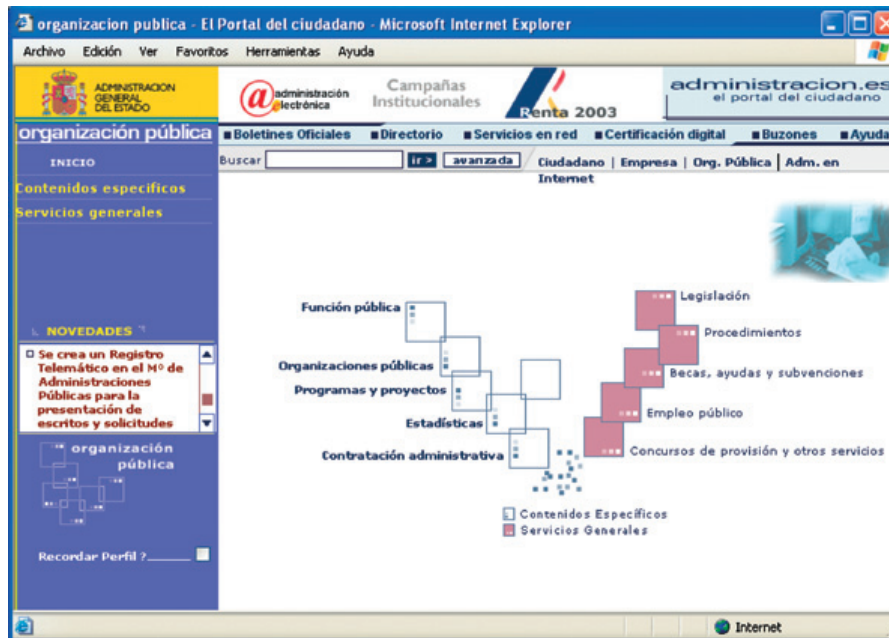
organizacion publica - El Portal del ciudadano - Microsoft Internet Explorer

Archivo Edición Ver Favoritos Herramientas Ayuda

ADMINISTRACION GENERAL DEL ESTADO

administración electrónica

Campañas Institucionales

Renta 2003

administracion.es
el portal del ciudadano

organización pública

Boletines Oficiales Directorio Servicios en red Certificación digital Buzones Ayuda

INICIO

Buscar ir> avanzada

Ciudadano | Empresa | Org. Pública | Adm. en Internet

Contenidos específicos

Servicios generales

NOVEDADES

Se crea un Registro Telemático en el Mº de Administraciones Públicas para la presentación de escritos y solicitudes

organización pública

Recordar Perfil ?

Función pública

Organizaciones públicas

Programas y proyectos

Estadísticas

Contratación administrativa

Legislación

Procedimientos

Becas, ayudas y subvenciones

Empleo público

Concursos de provisión y otros servicios

Contenidos Específicos

Servicios Generales

Internet